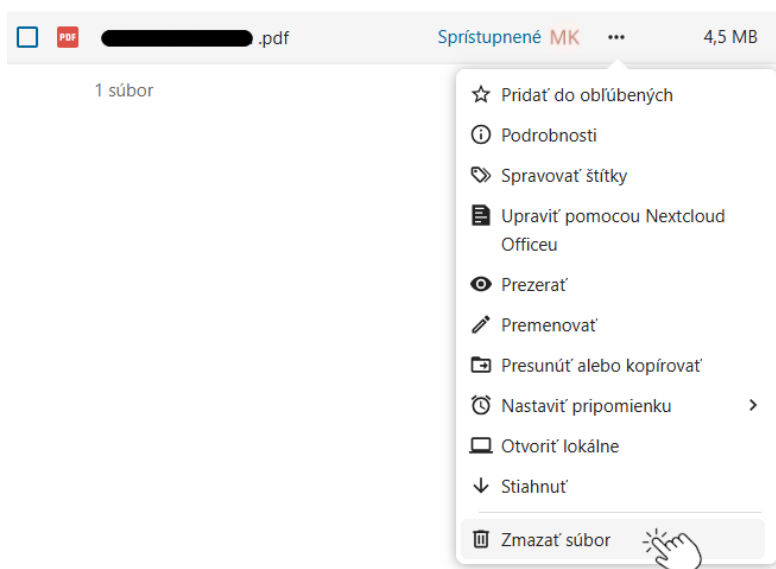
PDF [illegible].pdf Sprístupnené MK ••• 4,5 MB

1 súbor

Pridať do obľúbených
Podrobnosti
Spravovať štítky
Upraviť pomocou Nextcloud Officeu
Prezerať
Premenovať
Presunúť alebo kopírovať
Nastaviť pripomienku
Otvoriť lokálne
Stiahnuť
Zmazať súbor